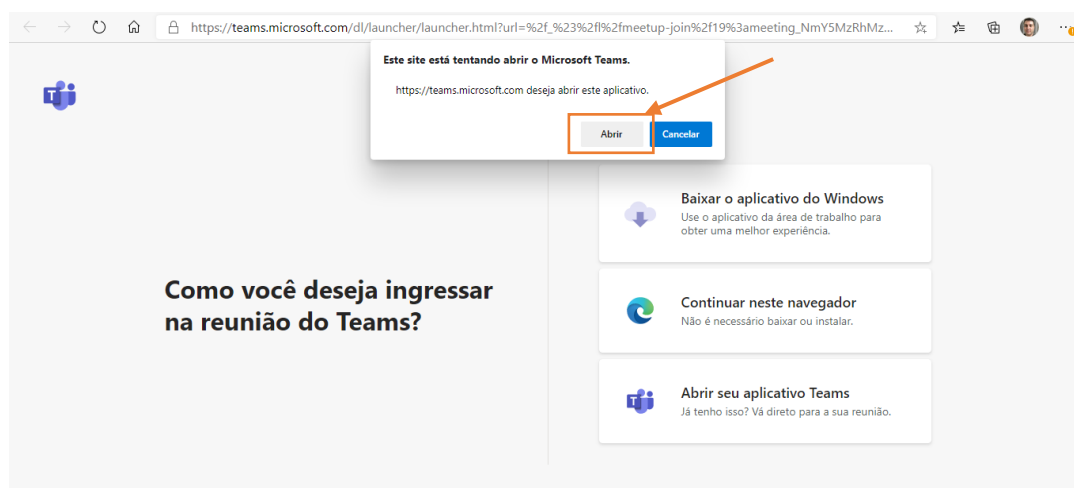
https://teams.microsoft.com/dl/launcher/launcher.html?url=%2f_%23%2fl%2fmeetup-join%2f19%3ameeting_NmY5MzRhMz...

Este site está tentando abrir o Microsoft Teams.

https://teams.microsoft.com deseja abrir este aplicativo.

Abrir

Cancelar

Como você deseja ingressar na reunião do Teams?

Baixar o aplicativo do Windows
Use o aplicativo da área de trabalho para obter uma melhor experiência.

Continuar neste navegador
Não é necessário baixar ou instalar.

Abrir seu aplicativo Teams
Já tenho isso? Vá direto para a sua reunião.